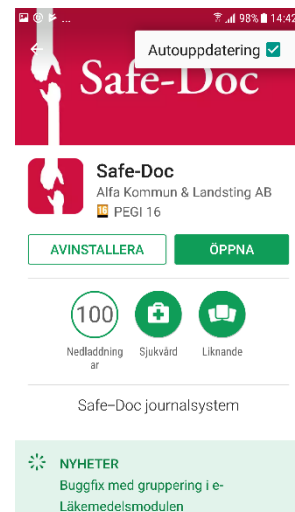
98% 14:42

Autouppdatering

Safe-Doc

Safe-Doc
Alfa Kommun & Landsting AB
16 PEGI 16

AVINSTALLERA
ÖPPNA

100
Nedladdningar

Sjukvård

Liknande

Safe–Doc journalsystem

NYHETER
Buggfix med gruppering i e-Läkemedelsmodulen